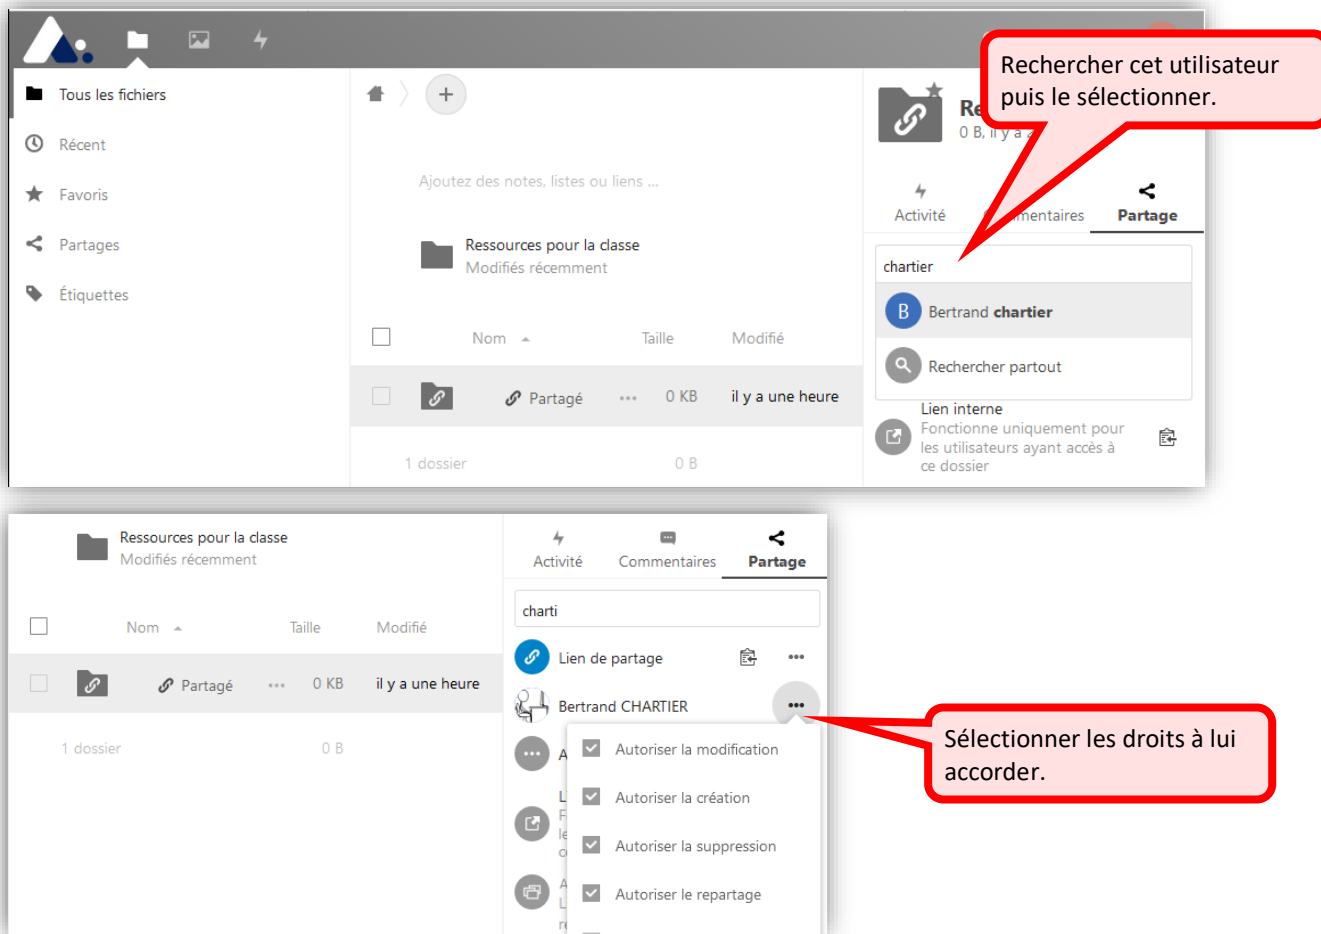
Tous les fichiers
Récent
Favoris
Partages
Étiquettes

+

Ajoutez des notes, listes ou liens ...

Ressources pour la classe
Modifiés récemment

Nom
Taille
Modifié

Partagé
0 KB
il y a une heure

1 dossier
0 B

Re
0 B, il y a

Rechercher cet utilisateur puis le sélectionner.

Activité
Commentaires
Partage

chartier

B Bertrand chartier

Rechercher partout

Lien interne
Fonctionne uniquement pour les utilisateurs ayant accès à ce dossier

Ressources pour la classe
Modifiés récemment

Nom
Taille
Modifié

Partagé
0 KB
il y a une heure

1 dossier
0 B

Activité
Commentaires
Partage

charti

Lien de partage

Bertrand CHARTIER

Autoriser la modification
Autoriser la création
Autoriser la suppression
Autoriser le repartage

Sélectionner les droits à lui accorder.